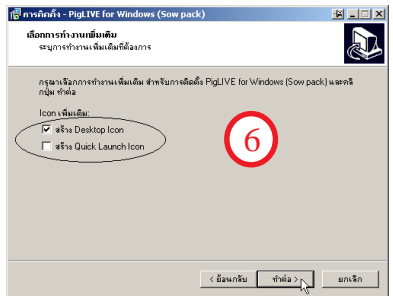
การติดตั้ง - PigLIVE for Windows (Sow pack)

เลือกการทำงานเพิ่มเติม
ระบุการทำงานเพิ่มเติมที่ต้องการ

กรุณาเลือกการทำงานเพิ่มเติม สำหรับการติดตั้ง PigLIVE for Windows (Sow pack) และคลิกปุ่ม ทำต่อ

Icon เพิ่มเติม:
☑ สร้าง Desktop Icon
☐ สร้าง Quick Launch Icon

6

< ย้อนกลับ
ทำต่อ >
ยกเลิก